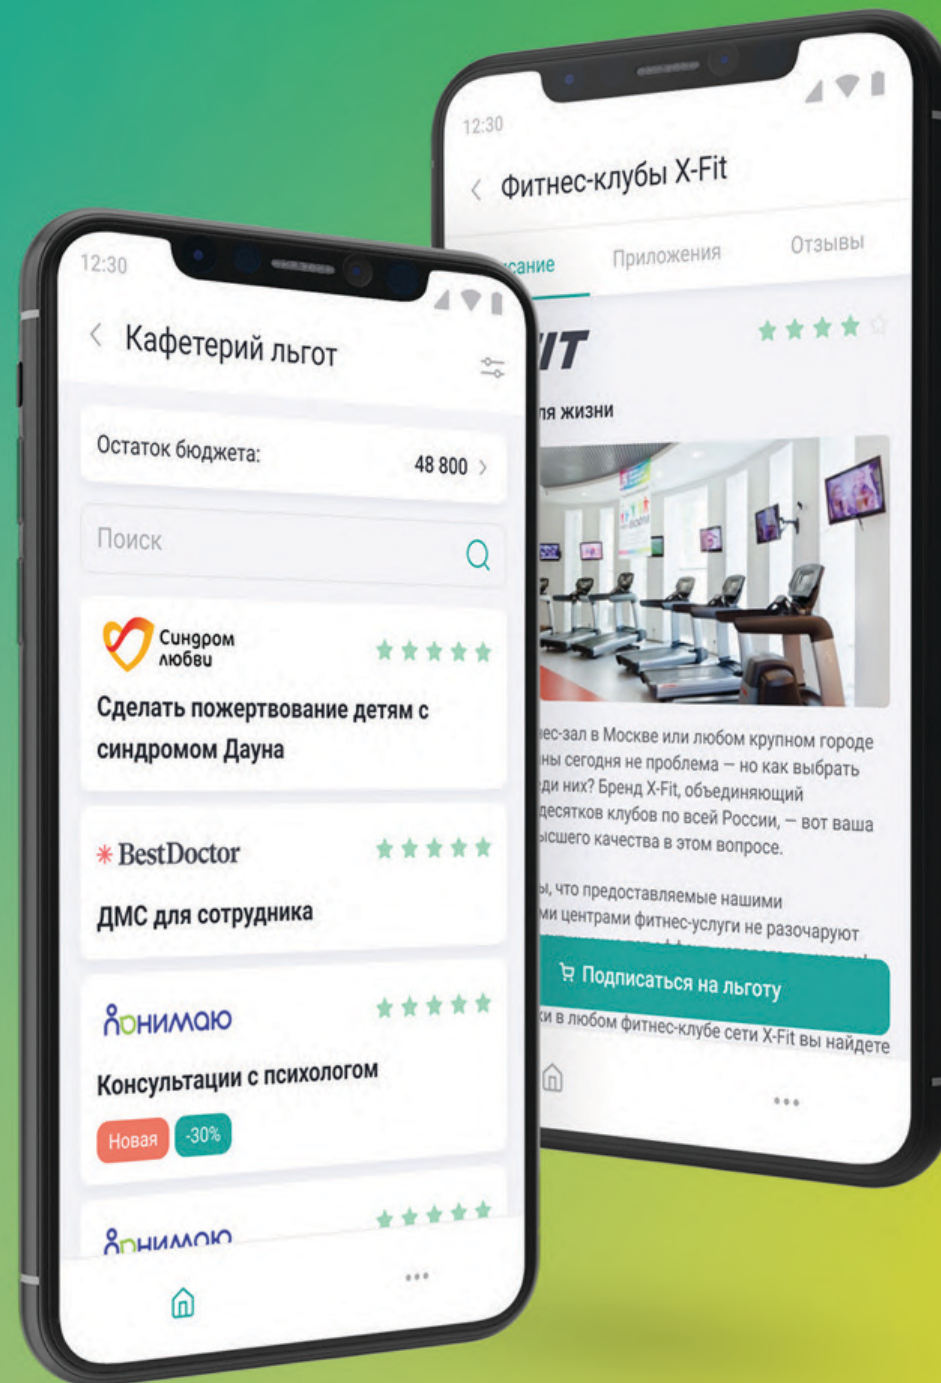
12:30

Кафетерий льгот

Остаток бюджета: 48 800

Поиск

Синдром любви

Сделать пожертвование детям с синдромом Дауна

BestDoctor

ДМС для сотрудника

Понимаю

Консультации с психологом

Новая -30%

Понимаю

12:30

Фитнес-клубы X-Fit

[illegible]сание Приложения Отзывы

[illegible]IT

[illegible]ля жизни

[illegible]ес-зал в Москве или любом крупном городе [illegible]ны сегодня не проблема — но как выбрать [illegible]ди них? Бренд X-Fit, объединяющий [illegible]десятков клубов по всей России, — вот ваша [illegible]ысшего качества в этом вопросе.

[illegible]ы, что предоставляемые нашими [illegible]ми центрами фитнес-услуги не разочаруют

Подписаться на льготу

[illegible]ки в любом фитнес-клубе сети X-Fit вы найдете